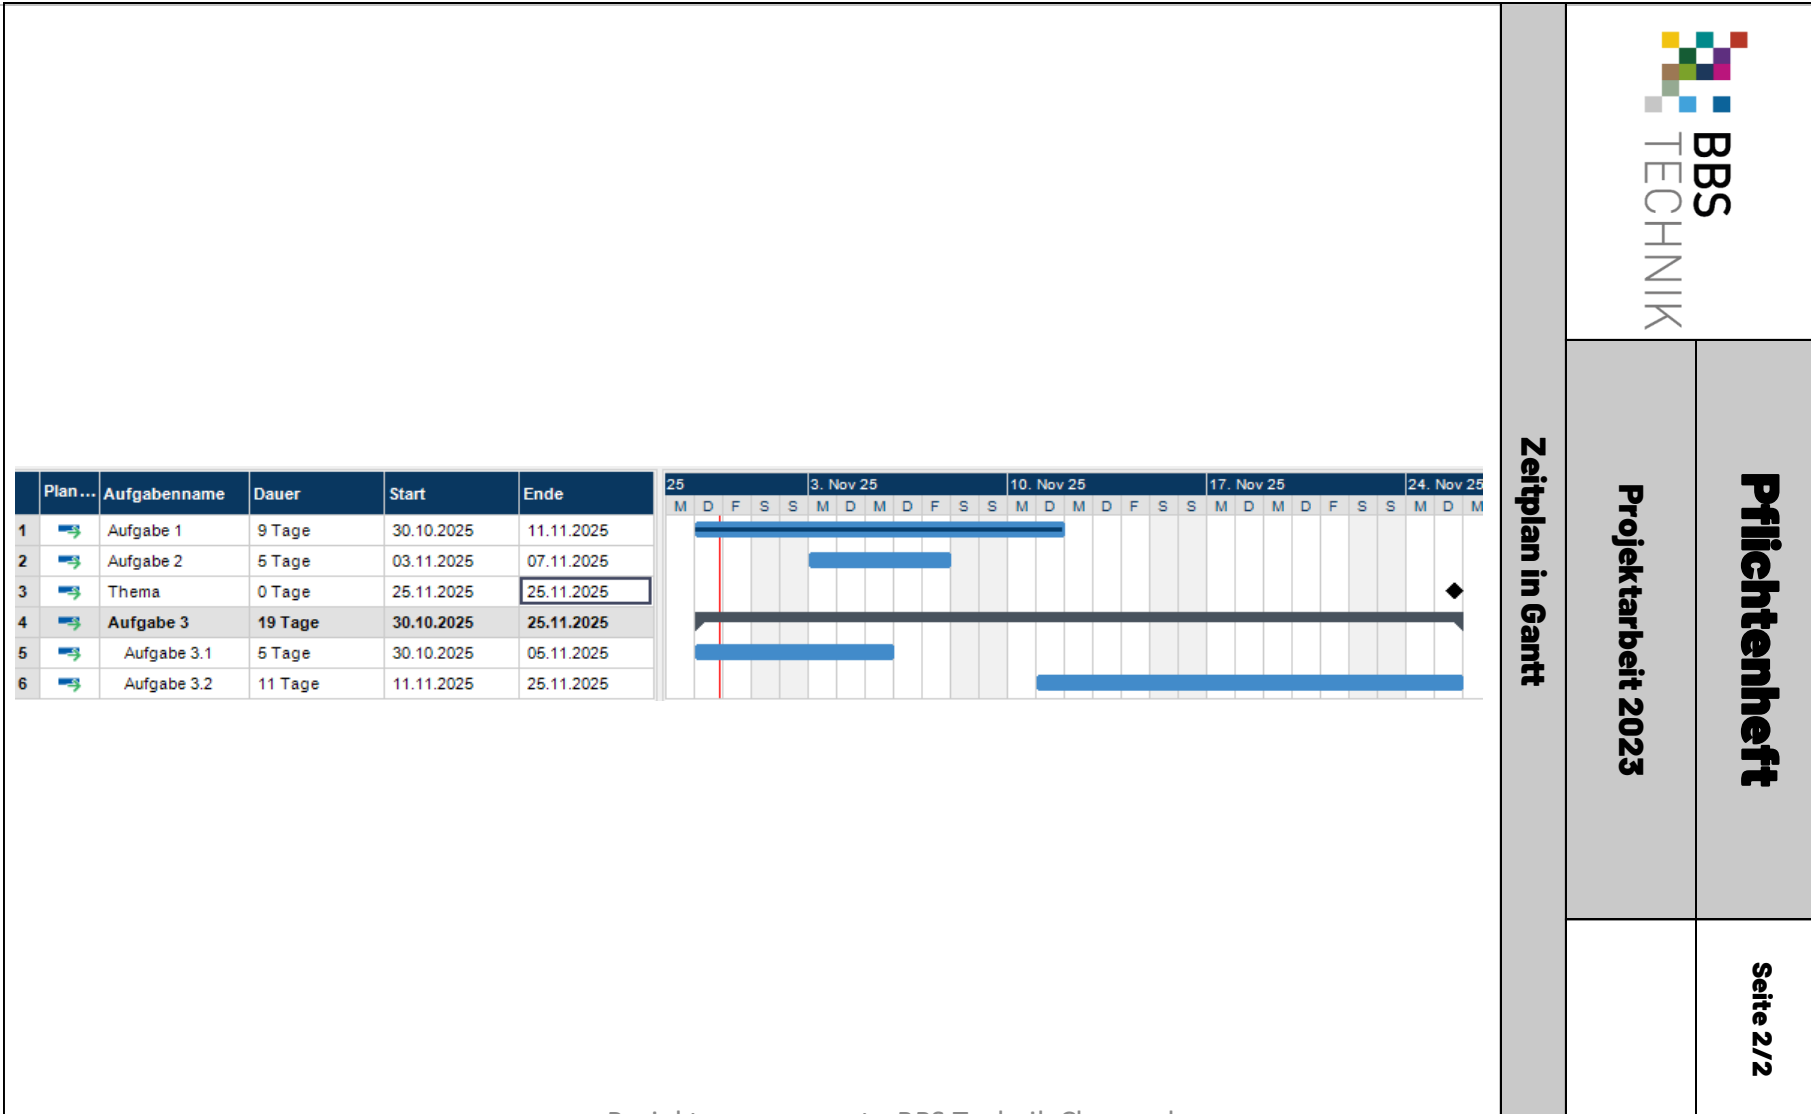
| | Plan... | Aufgabenname | Dauer | Start | Ende |
|---|---|---|---|---|---|
| 1 | | Aufgabe 1 | 9 Tage | 30.10.2025 | 11.11.2025 |
| 2 | | Aufgabe 2 | 5 Tage | 03.11.2025 | 07.11.2025 |
| 3 | | Thema | 0 Tage | 25.11.2025 | 25.11.2025 |
| 4 | | Aufgabe 3 | 19 Tage | 30.10.2025 | 25.11.2025 |
| 5 | | Aufgabe 3.1 | 5 Tage | 30.10.2025 | 05.11.2025 |
| 6 | | Aufgabe 3.2 | 11 Tage | 11.11.2025 | 25.11.2025 |

25 | 3. Nov 25 | 10. Nov 25 | 17. Nov 25 | 24. Nov 25
M D F S S M D M D F S S M D M D F S S M D M D F S S M D M

Zeitplan in Gantt

BBS TECHNIK

Projektarbeit 2023

Pflichtenheft

Seite 2/2

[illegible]